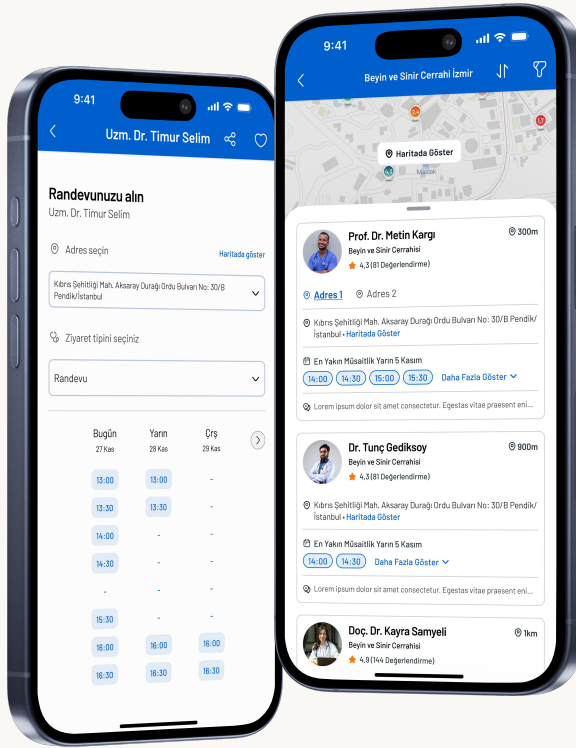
9:41

Uzm. Dr. Timur Selim

Randevunuzu alın
Uzm. Dr. Timur Selim

Adres seçin
Haritada göster

Kıbrıs Şehitliği Mah. Aksaray Durağı Ordu Bulvarı No: 30/B Pendik/İstanbul

Ziyaret tipini seçiniz

Randevu

| Bugün 27 Kas | Yarın 28 Kas | Çrş 29 Kas |
|---|---|---|
| 13:00 | 13:00 | - |
| 13:30 | 13:30 | - |
| 14:00 | - | - |
| 14:30 | - | - |
| - | - | - |
| 15:30 | - | - |
| 16:00 | 16:00 | 16:00 |
| 16:30 | 16:30 | 16:30 |

9:41

Beyin ve Sinir Cerrahi İzmir

Haritada Göster

Prof. Dr. Metin Kargı
300m
Beyin ve Sinir Cerrahisi
4,3 (81 Değerlendirme)
Adres 1 Adres 2
Kıbrıs Şehitliği Mah. Aksaray Durağı Ordu Bulvarı No: 30/B Pendik/İstanbul • Haritada Göster
En Yakın Müsaitlik Yarın 5 Kasım
14:00 14:30 15:00 15:30 Daha Fazla Göster
Lorem ipsum dolor sit amet consectetur. Egestas vitae praesent eni...

Dr. Tunç Gediksoy
900m
Beyin ve Sinir Cerrahisi
4,3 (81 Değerlendirme)
Kıbrıs Şehitliği Mah. Aksaray Durağı Ordu Bulvarı No: 30/B Pendik/İstanbul • Haritada Göster
En Yakın Müsaitlik Yarın 5 Kasım
14:00 14:30 Daha Fazla Göster
Lorem ipsum dolor sit amet consectetur. Egestas vitae praesent eni...

Doç. Dr. Kayra Samyeli
1km
Beyin ve Sinir Cerrahisi
4,9 (144 Değerlendirme)